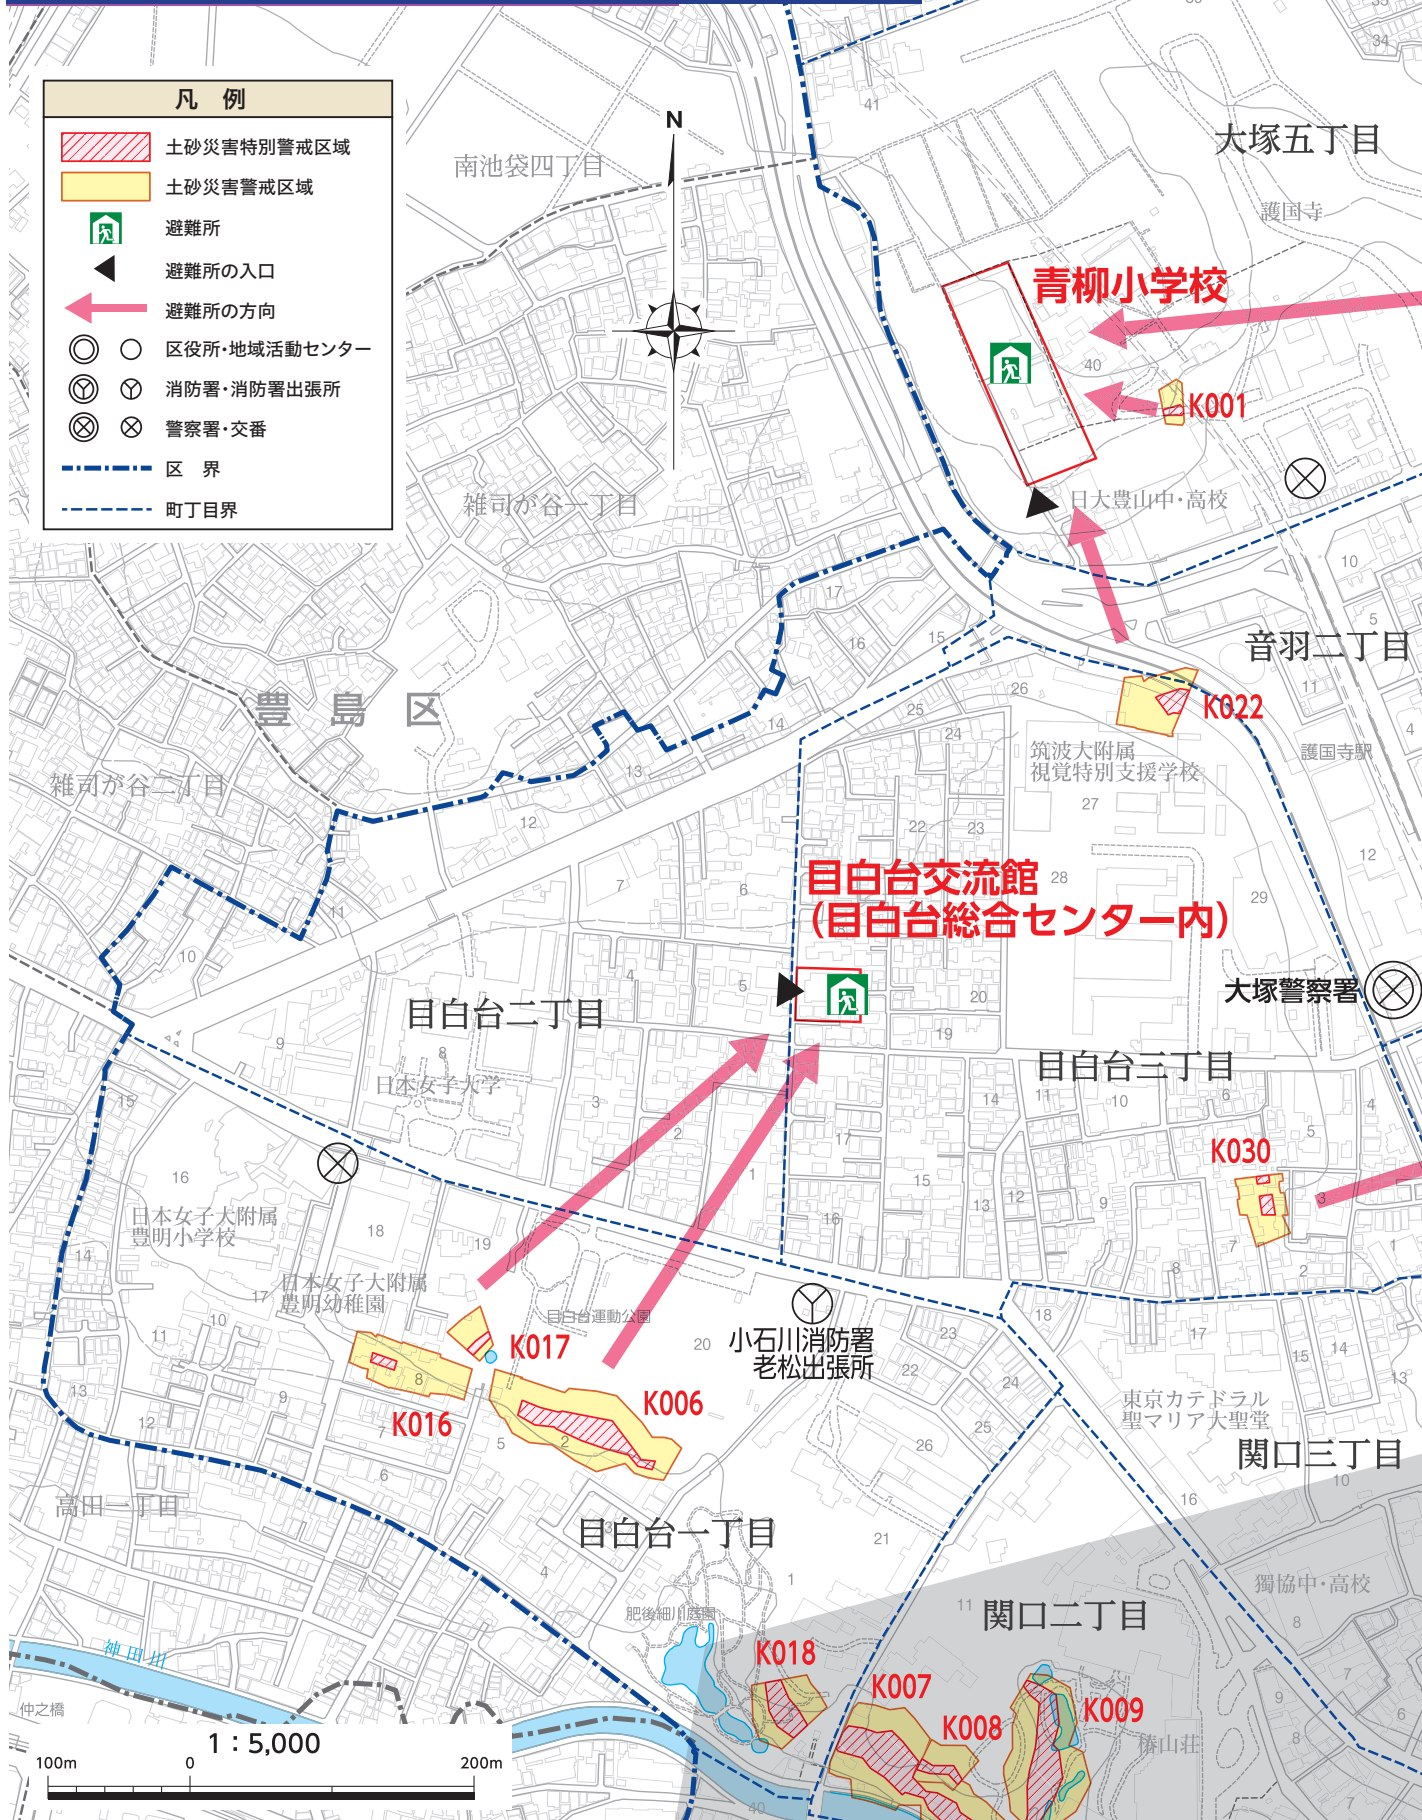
凡　例
土砂災害特別警戒区域
土砂災害警戒区域
避難所
避難所の入口
避難所の方向
区役所・地域活動センター
消防署・消防署出張所
警察署・交番
区　界
町丁目界

N

南池袋四丁目
大塚五丁目
護国寺
青柳小学校
K001
日大豊山中・高校
雑司が谷一丁目
豊　島　区
雑司が谷二丁目
音羽二丁目
K022
護国寺駅
筑波大附属
視覚特別支援学校
目白台交流館
（目白台総合センター内）
大塚警察署
目白台二丁目
日本女子大学
目白台三丁目
K030
日本女子大附属
豊明小学校
日本女子大附属
豊明幼稚園
目白運動公園
K017
K016
K006
小石川消防署
老松出張所
東京カテドラル
聖マリア大聖堂
関口三丁目
高田一丁目
目白台一丁目
獨協中・高校
関口二丁目
肥後細川庭園
神田川
K018
K007
K008
K009
椿山荘
仲之橋
1：5,000
100m
0
200m

41
40
34
10
5
11
4
12
17
16
15
26
25
24
14
13
12
22
23
27
28
29
7
6
11
10
9
8
4
5
20
19
3
2
1
14
11
10
6
5
4
3
17
15
16
13
12
9
8
7
2
1
18
19
18
17
15
14
13
16
14
17
10
11
9
13
12
8
5
2
6
20
23
22
24
25
26
21
4
1
11
10
16
9
8
7
6
3
40